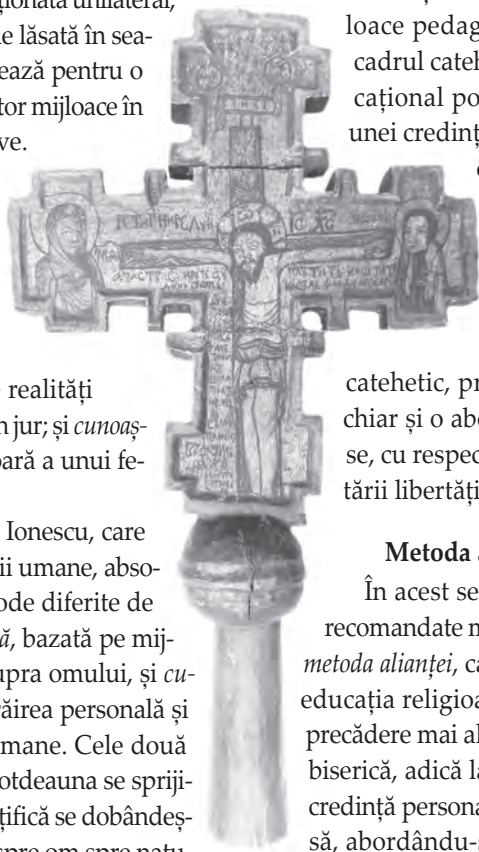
ționată unilateral,
e lăsată în sea-
ează pentru o
tor mijloace în
ve.

loace pedag
cadrul cateh
cațional po
unei credinț

IC XC

realități
n jur; și cunoaș-
ară a unui fe-

Ionescu, care
ii umane, abso-
ode diferite de
ă, bazată pe mij-
upra omului, și cu-
ăirea personală și
mane. Cele două
otdeauna se spriji-
țifică se dobândeș-

catehetic, pr
chiar și o abo
se, cu respec
tării libertăți

Metoda

În acest se
recomandate m
metoda alianței, ca
educația religioa
precădere mai al
biserică, adică la
credință persona
să, abordându-